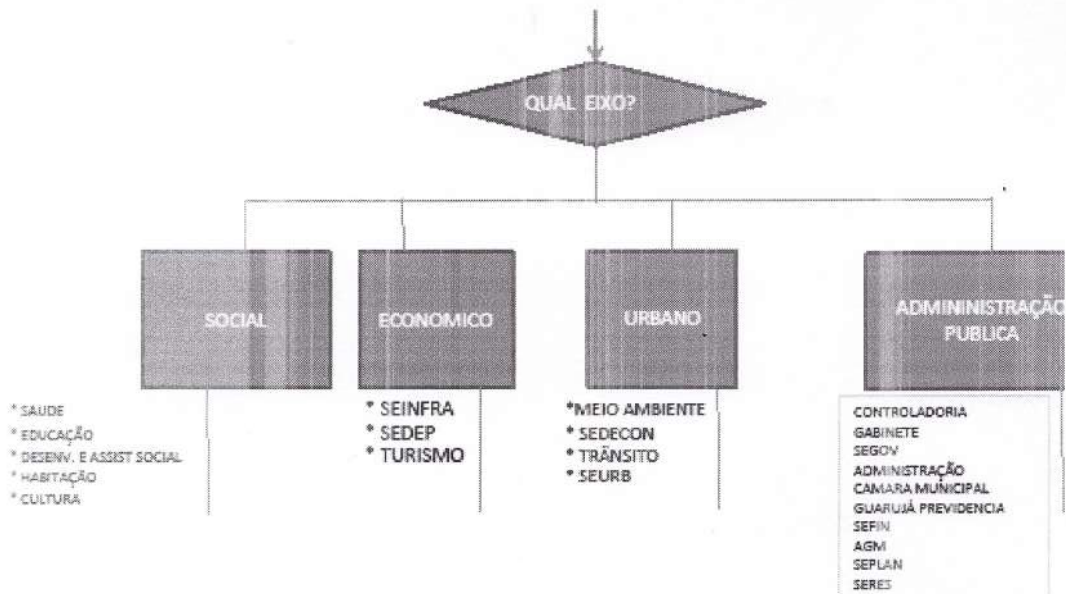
QUAL EIXO?

SOCIAL

* SAUDE
* EDUCAÇÃO
* DESENV. E ASSIST SOCIAL
* HABITAÇÃO
* CULTURA

ECONOMICO

* SEINFRA
* SEDEP
* TURISMO

URBANO

*MEIO AMBIENTE
* SEDECON
* TRÂNSITO
* SEURB

ADMININISTRAÇÃO PUBLICA

CONTROLADORIA
GABINETE
SEGOV
ADMINISTRAÇÃO
CAMARA MUNICIPAL
GUARUJÁ PREVIDENCIA
SEFIN
AGM
SEPLAN
SERES